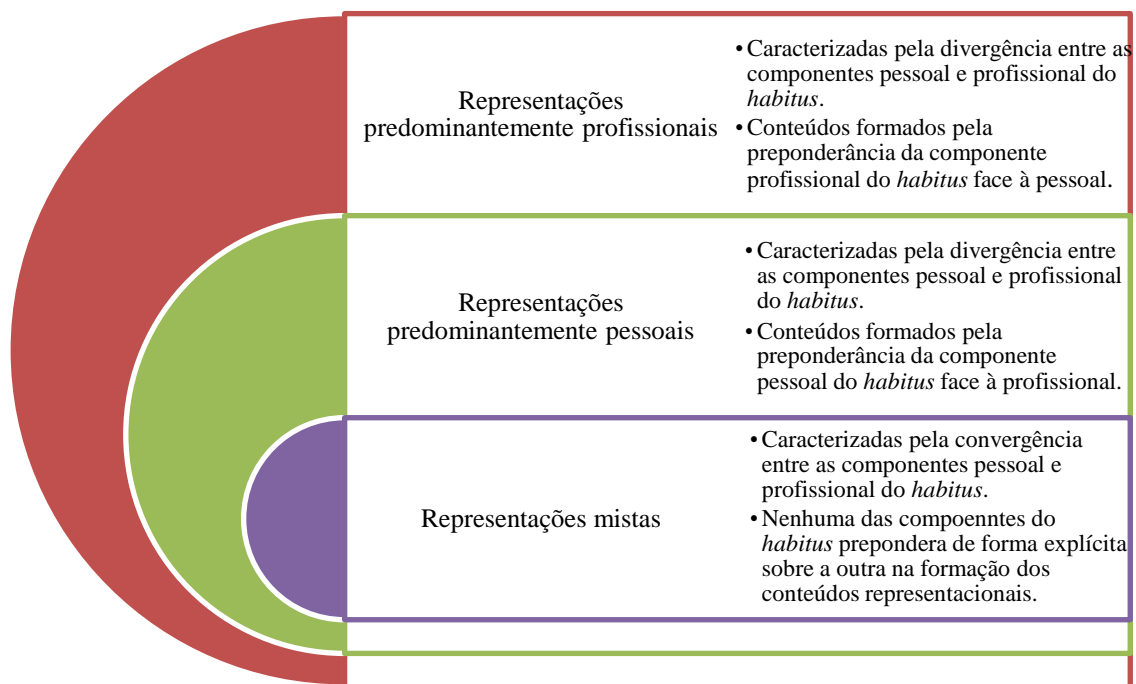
Representações predominantemente profissionais

- Caracterizadas pela divergência entre as componentes pessoal e profissional do *habitus*.
- Conteúdos formados pela preponderância da componente profissional do *habitus* face à pessoal.

Representações predominantemente pessoais

- Caracterizadas pela divergência entre as componentes pessoal e profissional do *habitus*.
- Conteúdos formados pela preponderância da componente pessoal do *habitus* face à profissional.

Representações mistas

- Caracterizadas pela convergência entre as componentes pessoal e profissional do *habitus*.
- Nenhuma das compoenntes do *habitus* prepondera de forma explícita sobre a outra na formação dos conteúdos representacionais.